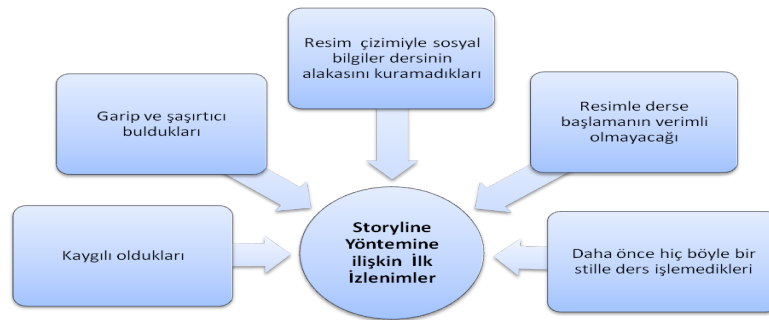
Resim çizimiyle sosyal bilgiler dersinin alakasını kuramadıkları

Garip ve şaşırtıcı buldukları

Resimle derse başlamanın verimli olmayacağı

Storyline Yöntemine ilişkin İlk İzlenimler

Kaygılı oldukları

Daha önce hiç böyle bir stille ders işlemedikleri